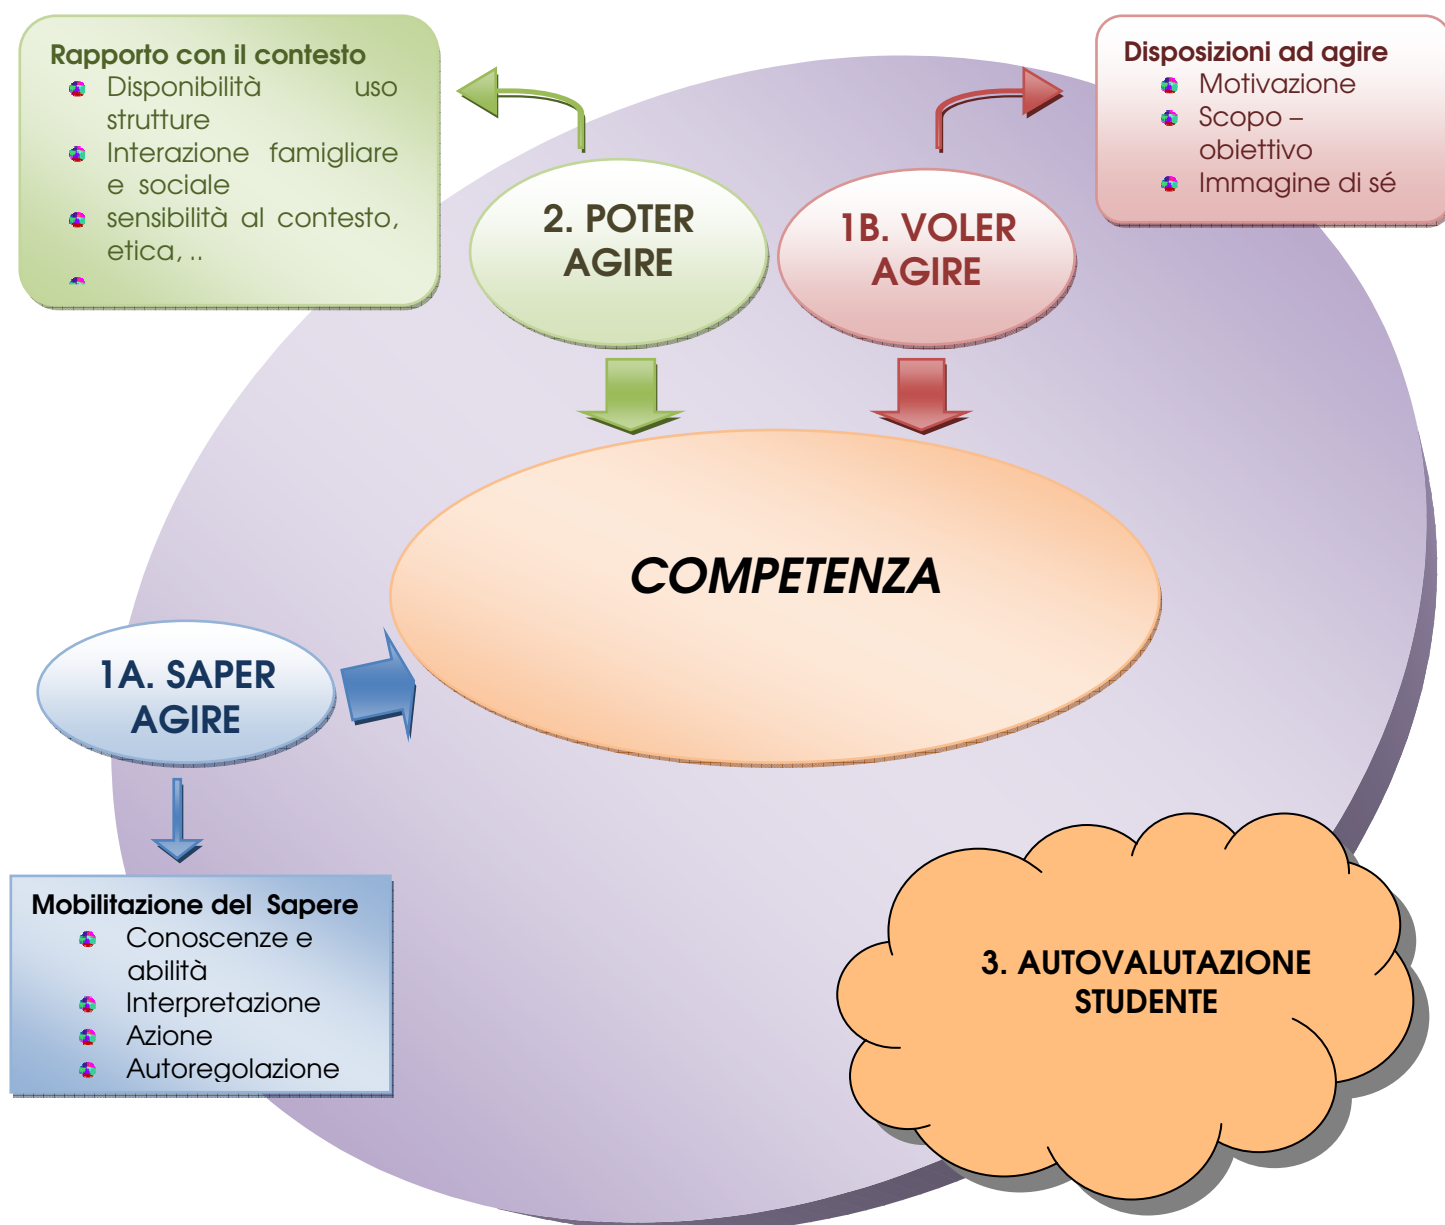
Rapporto con il contesto
- Disponibilità uso strutture
- Interazione famigliare e sociale
- sensibilità al contesto, etica, ..
-

2. POTER AGIRE

1B. VOLER AGIRE

Disposizioni ad agire
- Motivazione
- Scopo – obiettivo
- Immagine di sé

COMPETENZA

1A. SAPER AGIRE

Mobilitazione del Sapere
- Conoscenze e abilità
- Interpretazione
- Azione
- Autoregolazione

3. AUTOVALUTAZIONE STUDENTE